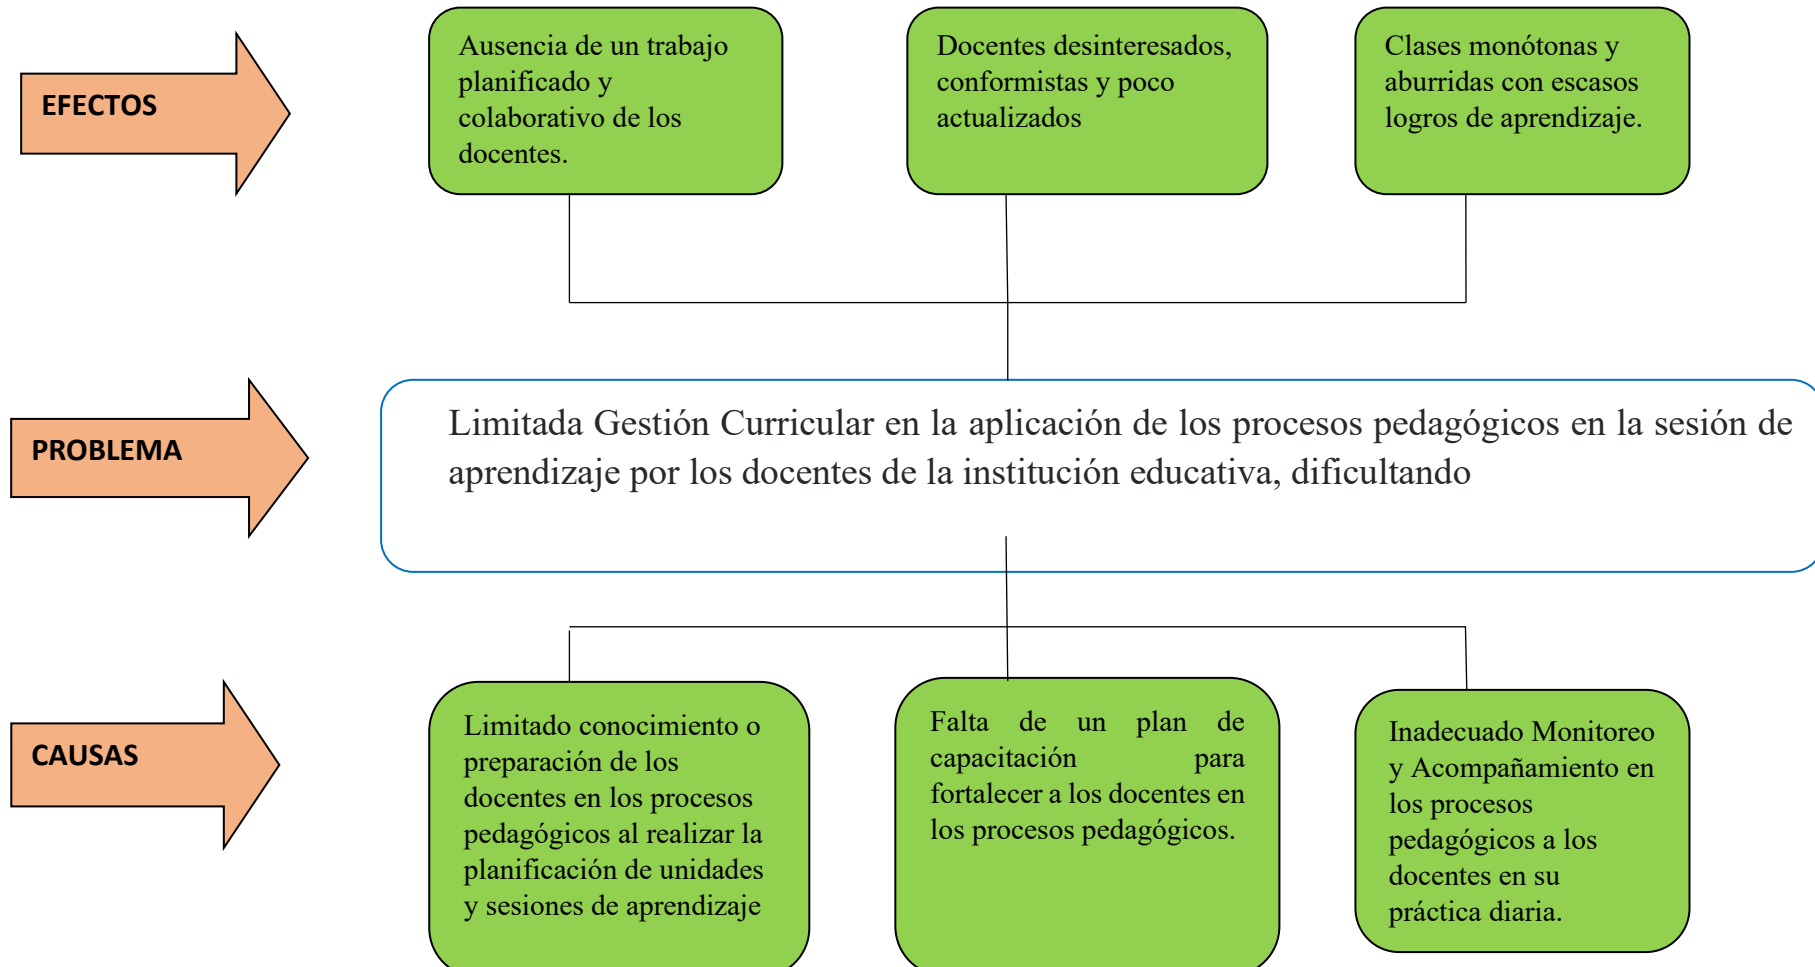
EFECTOS

Ausencia de un trabajo planificado y colaborativo de los docentes.

Docentes desinteresados, conformistas y poco actualizados

Clases monótonas y aburridas con escasos logros de aprendizaje.

PROBLEMA

Limitada Gestión Curricular en la aplicación de los procesos pedagógicos en la sesión de aprendizaje por los docentes de la institución educativa, dificultando

CAUSAS

Limitado conocimiento o preparación de los docentes en los procesos pedagógicos al realizar la planificación de unidades y sesiones de aprendizaje

Falta de un plan de capacitación para fortalecer a los docentes en los procesos pedagógicos.

Inadecuado Monitoreo y Acompañamiento en los procesos pedagógicos a los docentes en su práctica diaria.